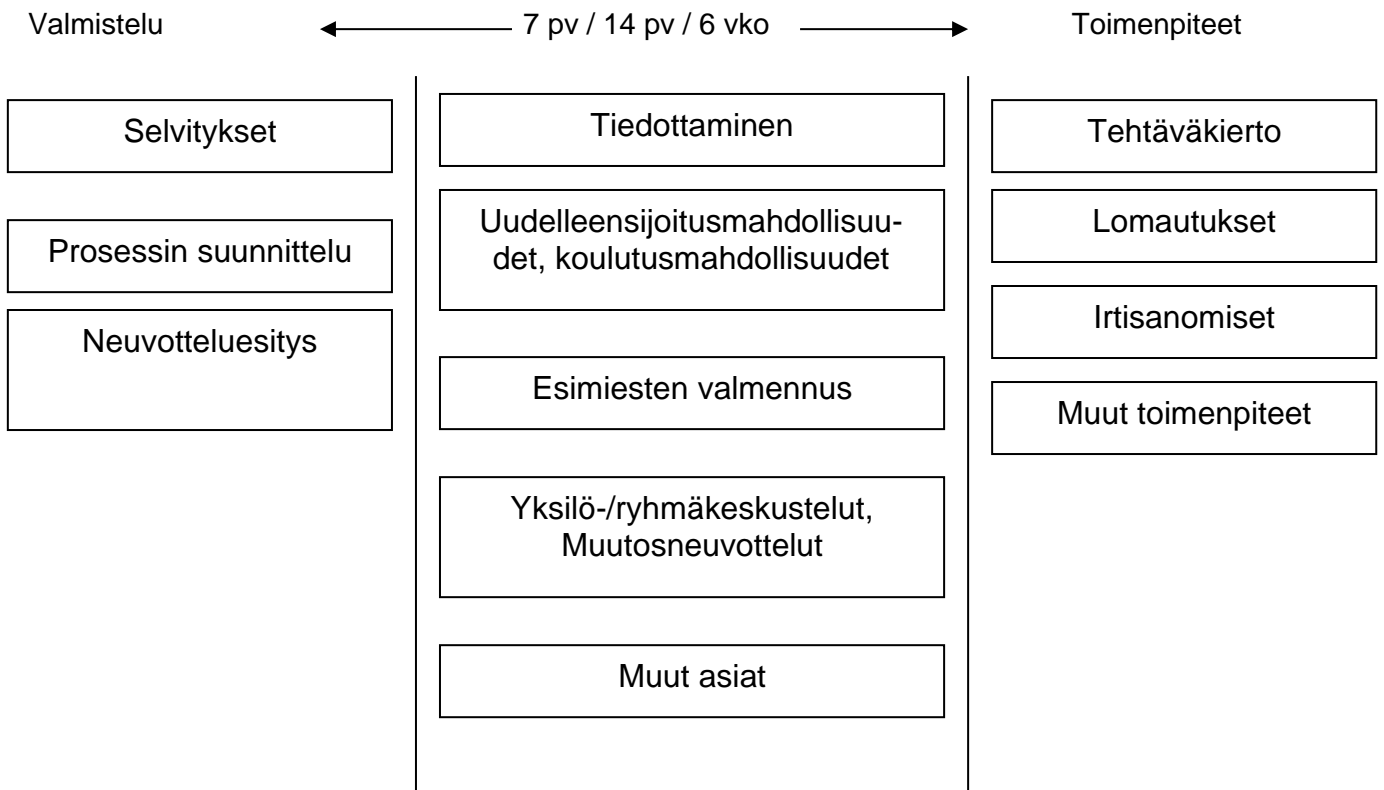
Valmistelu 7 pv / 14 pv / 6 vko Toimenpiteet

Selvitykset

Prosessin suunnittelu

Neuvotteluesitys

Tiedottaminen

Uudelleensijoitusmahdollisuudet, koulutusmahdollisuudet

Esimiesten valmennus

Yksilö-/ryhmäkeskustelut, Muutosneuvottelut

Muut asiat

Tehtäväkierto

Lomautukset

Irtisanomiset

Muut toimenpiteet